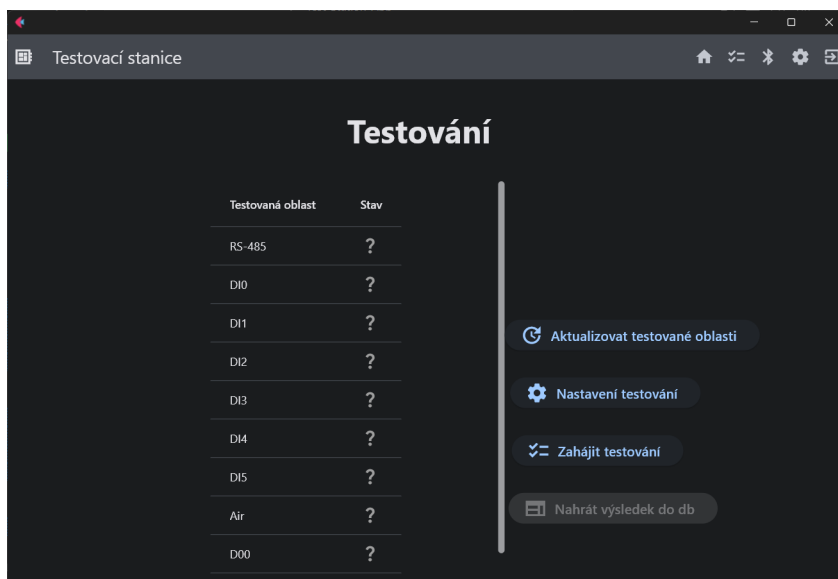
Testovací stanice

Testování

| Testovaná oblast | Stav |
|---|---|
| RS-485 | ? |
| DI0 | ? |
| DI1 | ? |
| DI2 | ? |
| DI3 | ? |
| DI4 | ? |
| DI5 | ? |
| Air | ? |
| D00 | ? |

Aktualizovat testované oblasti

Nastavení testování

Zahájit testování

Nahrát výsledek do db